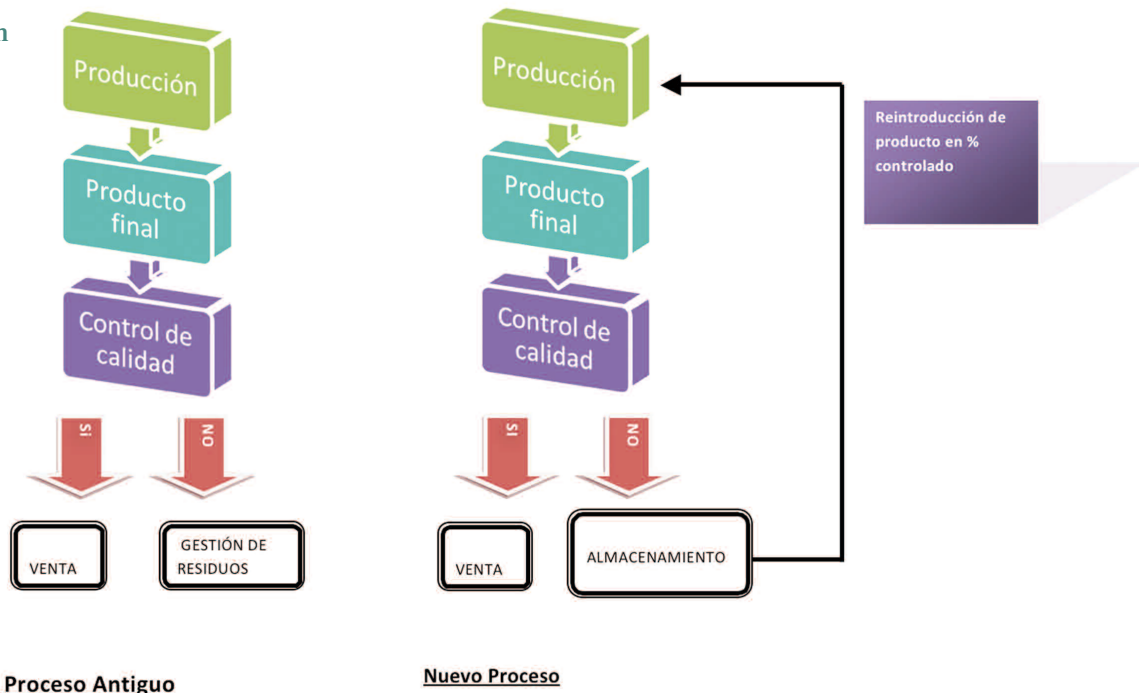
n

Producción

Producto final

Control de calidad

SI

NO

VENTA

GESTIÓN DE RESIDUOS

Proceso Antiguo

Producción

Producto final

Control de calidad

SI

NO

VENTA

ALMACENAMIENTO

Nuevo Proceso

Reintroducción de producto en % controlado